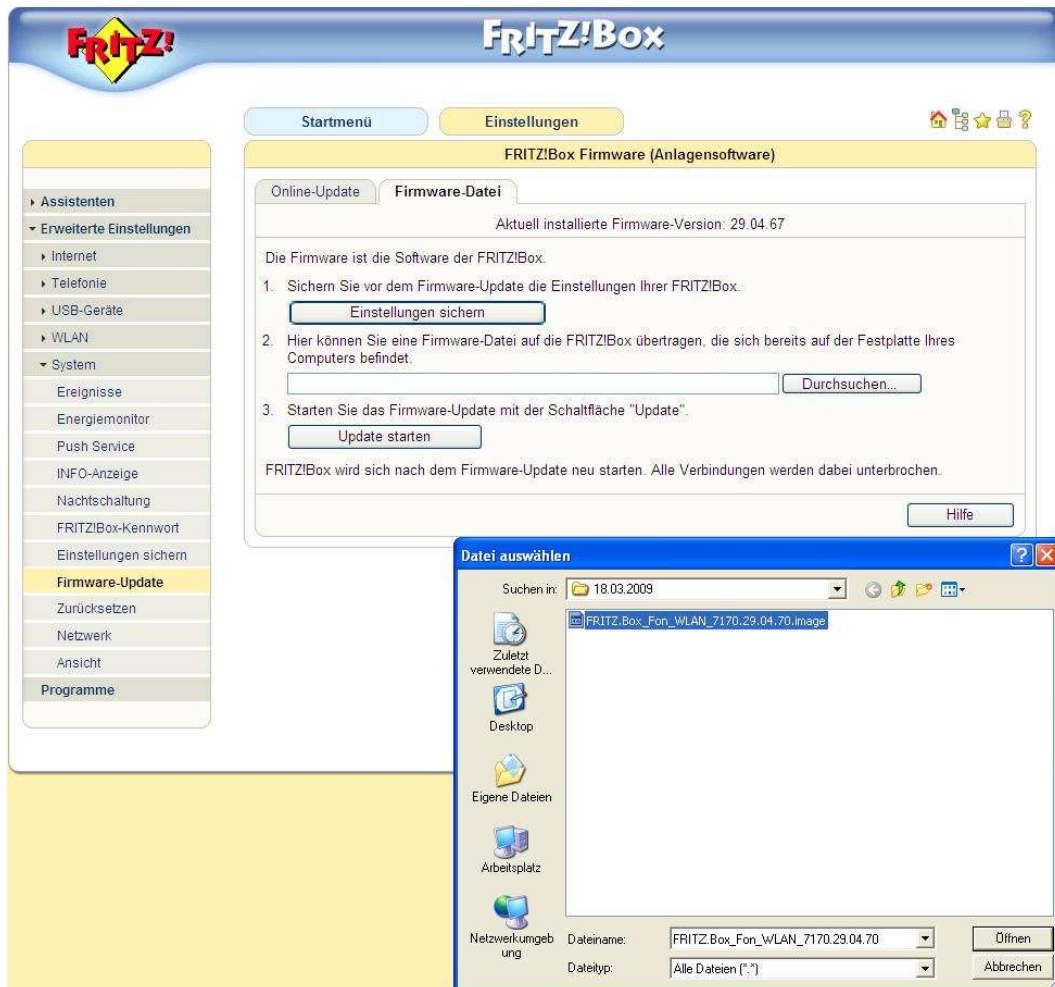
FRITZ!

FRITZ!Box

Startmenü

Einstellungen

Assistenten
Erweiterte Einstellungen
Internet
Telefonie
USB-Geräte
WLAN
System
Ereignisse
Energiemonitor
Push Service
INFO-Anzeige
Nachtschaltung
FRITZ!Box-Kennwort
Einstellungen sichern
Firmware-Update
Zurücksetzen
Netzwerk
Ansicht
Programme

FRITZ!Box Firmware (Anlagensoftware)

Online-Update | Firmware-Datei

Aktuell installierte Firmware-Version: 29.04.67

Die Firmware ist die Software der FRITZ!Box.

1. Sichern Sie vor dem Firmware-Update die Einstellungen Ihrer FRITZ!Box.

Einstellungen sichern

2. Hier können Sie eine Firmware-Datei auf die FRITZ!Box übertragen, die sich bereits auf der Festplatte Ihres Computers befindet.

Durchsuchen...

3. Starten Sie das Firmware-Update mit der Schaltfläche "Update".

Update starten

FRITZ!Box wird sich nach dem Firmware-Update neu starten. Alle Verbindungen werden dabei unterbrochen.

Hilfe

Datei auswählen

Suchen in: 18.03.2009

FRITZ.Box_Fon_WLAN_7170.29.04.70.image

Zuletzt verwendete D...
Desktop
Eigene Dateien
Arbeitsplatz
Netzwerkumgebung

Dateiname: FRITZ.Box_Fon_WLAN_7170.29.04.70
Dateityp: Alle Dateien (*.*)

Öffnen
Abbrechen